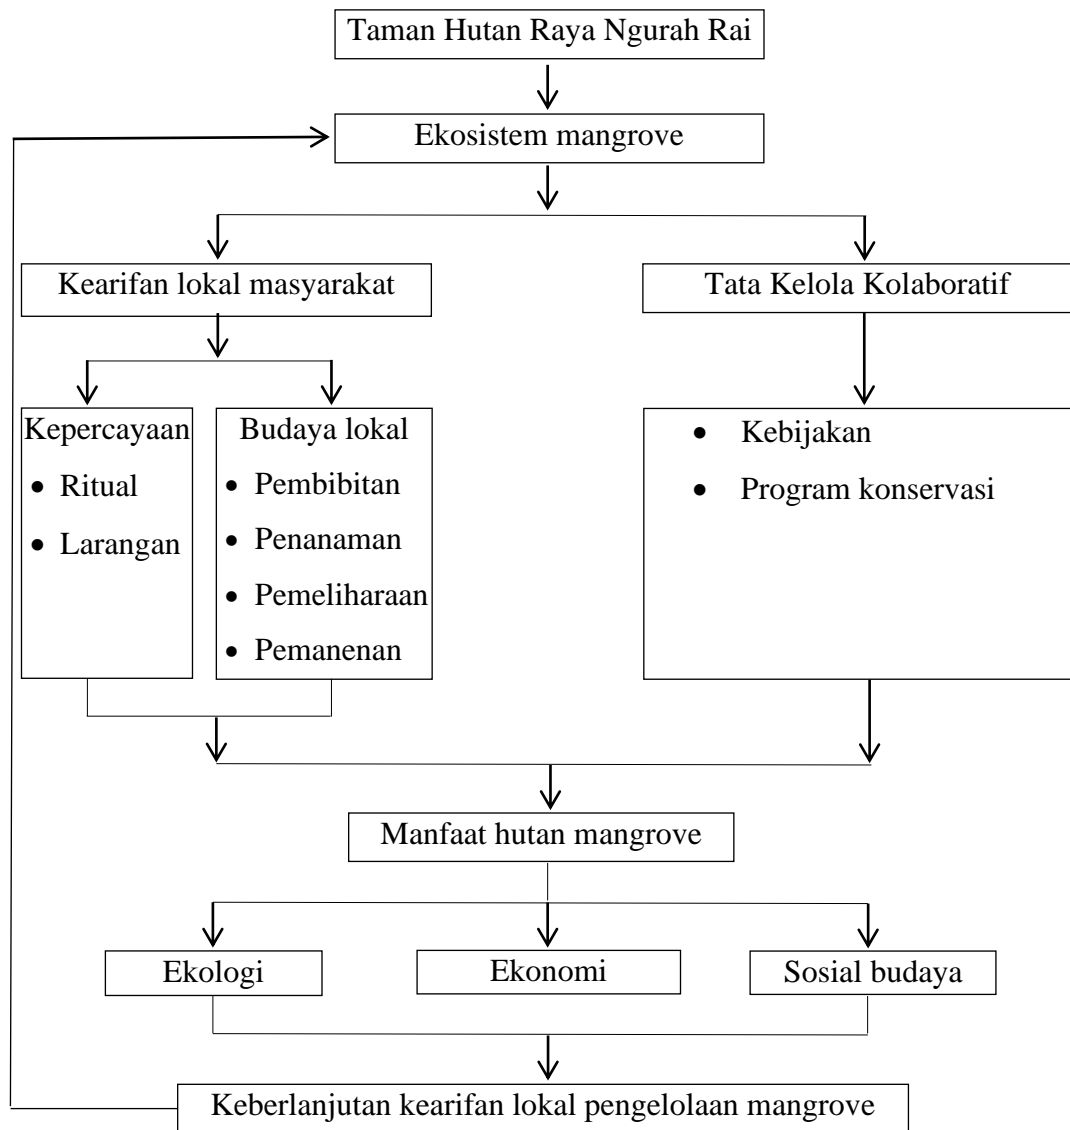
Taman Hutan Raya Ngurah Rai

Ekosistem mangrove

Kearifan lokal masyarakat

Tata Kelola Kolaboratif

Kepercayaan
- Ritual
- Larangan

Budaya lokal
- Pembibitan
- Penanaman
- Pemeliharaan
- Pemanenan

- Kebijakan
- Program konservasi

Manfaat hutan mangrove

Ekologi

Ekonomi

Sosial budaya

Keberlanjutan kearifan lokal pengelolaan mangrove